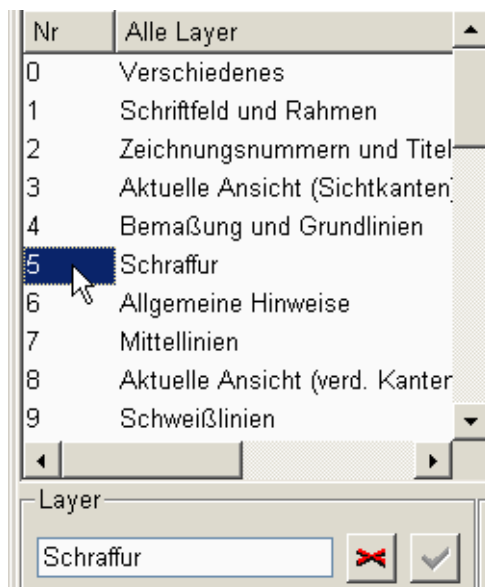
| Nr | Alle Layer |
|---|---|
| 0 | Verschiedenes |
| 1 | Schriftfeld und Rahmen |
| 2 | Zeichnungsnummern und Titel |
| 3 | Aktuelle Ansicht (Sichtkanten) |
| 4 | Bemaßung und Grundlinien |
| 5 | Schraffur |
| 6 | Allgemeine Hinweise |
| 7 | Mittellinien |
| 8 | Aktuelle Ansicht (verd. Kanter |
| 9 | Schweißlinien |

Layer

Schraffur